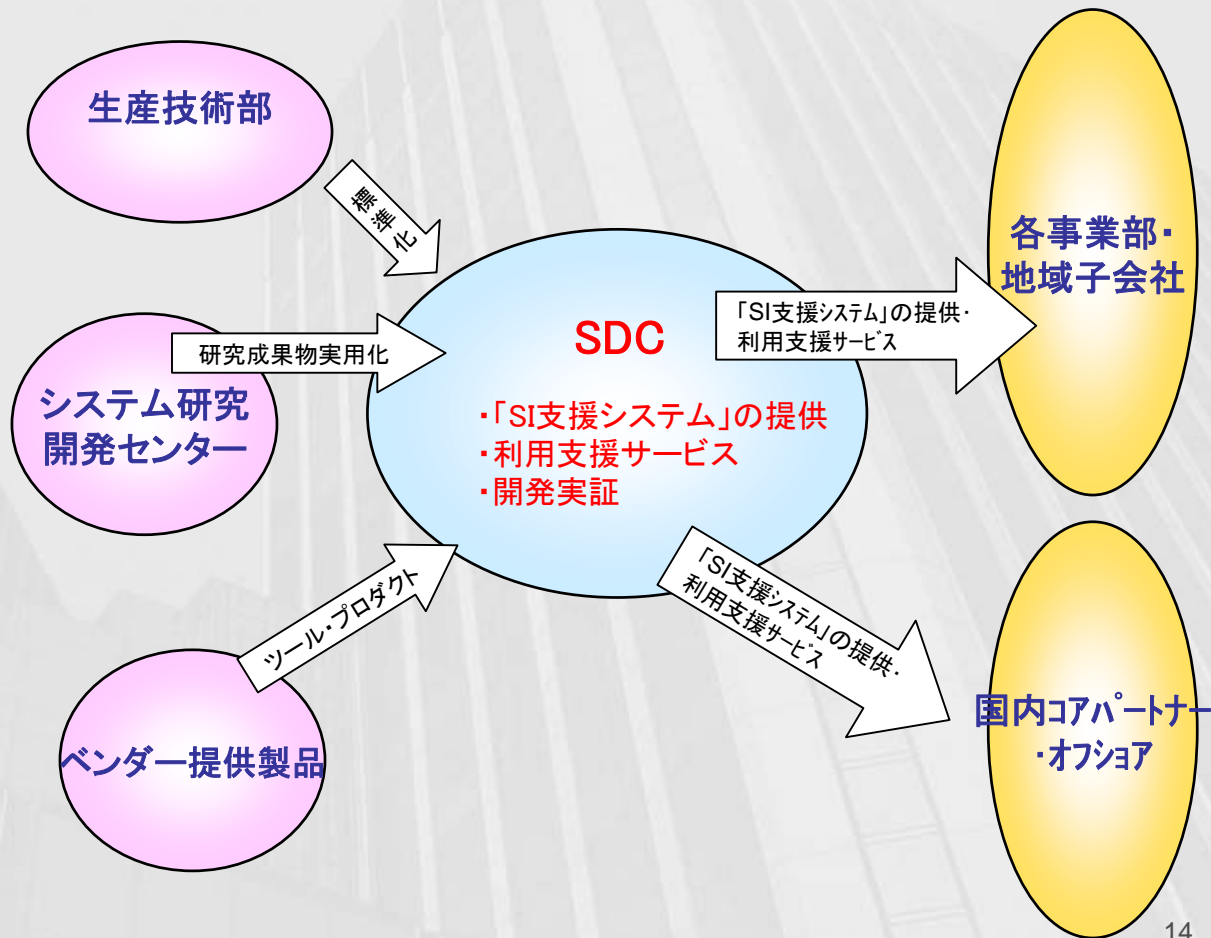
生産技術部

標準化

研究成果物実用化

システム研究開発センター

ツール・プロダクト

ベンダー提供製品

SDC

・「SI支援システム」の提供
・利用支援サービス
・開発実証

「SI支援システム」の提供・利用支援サービス

各事業部・地域子会社

「SI支援システム」の提供・利用支援サービス

国内コアパートナー・オフショア

14